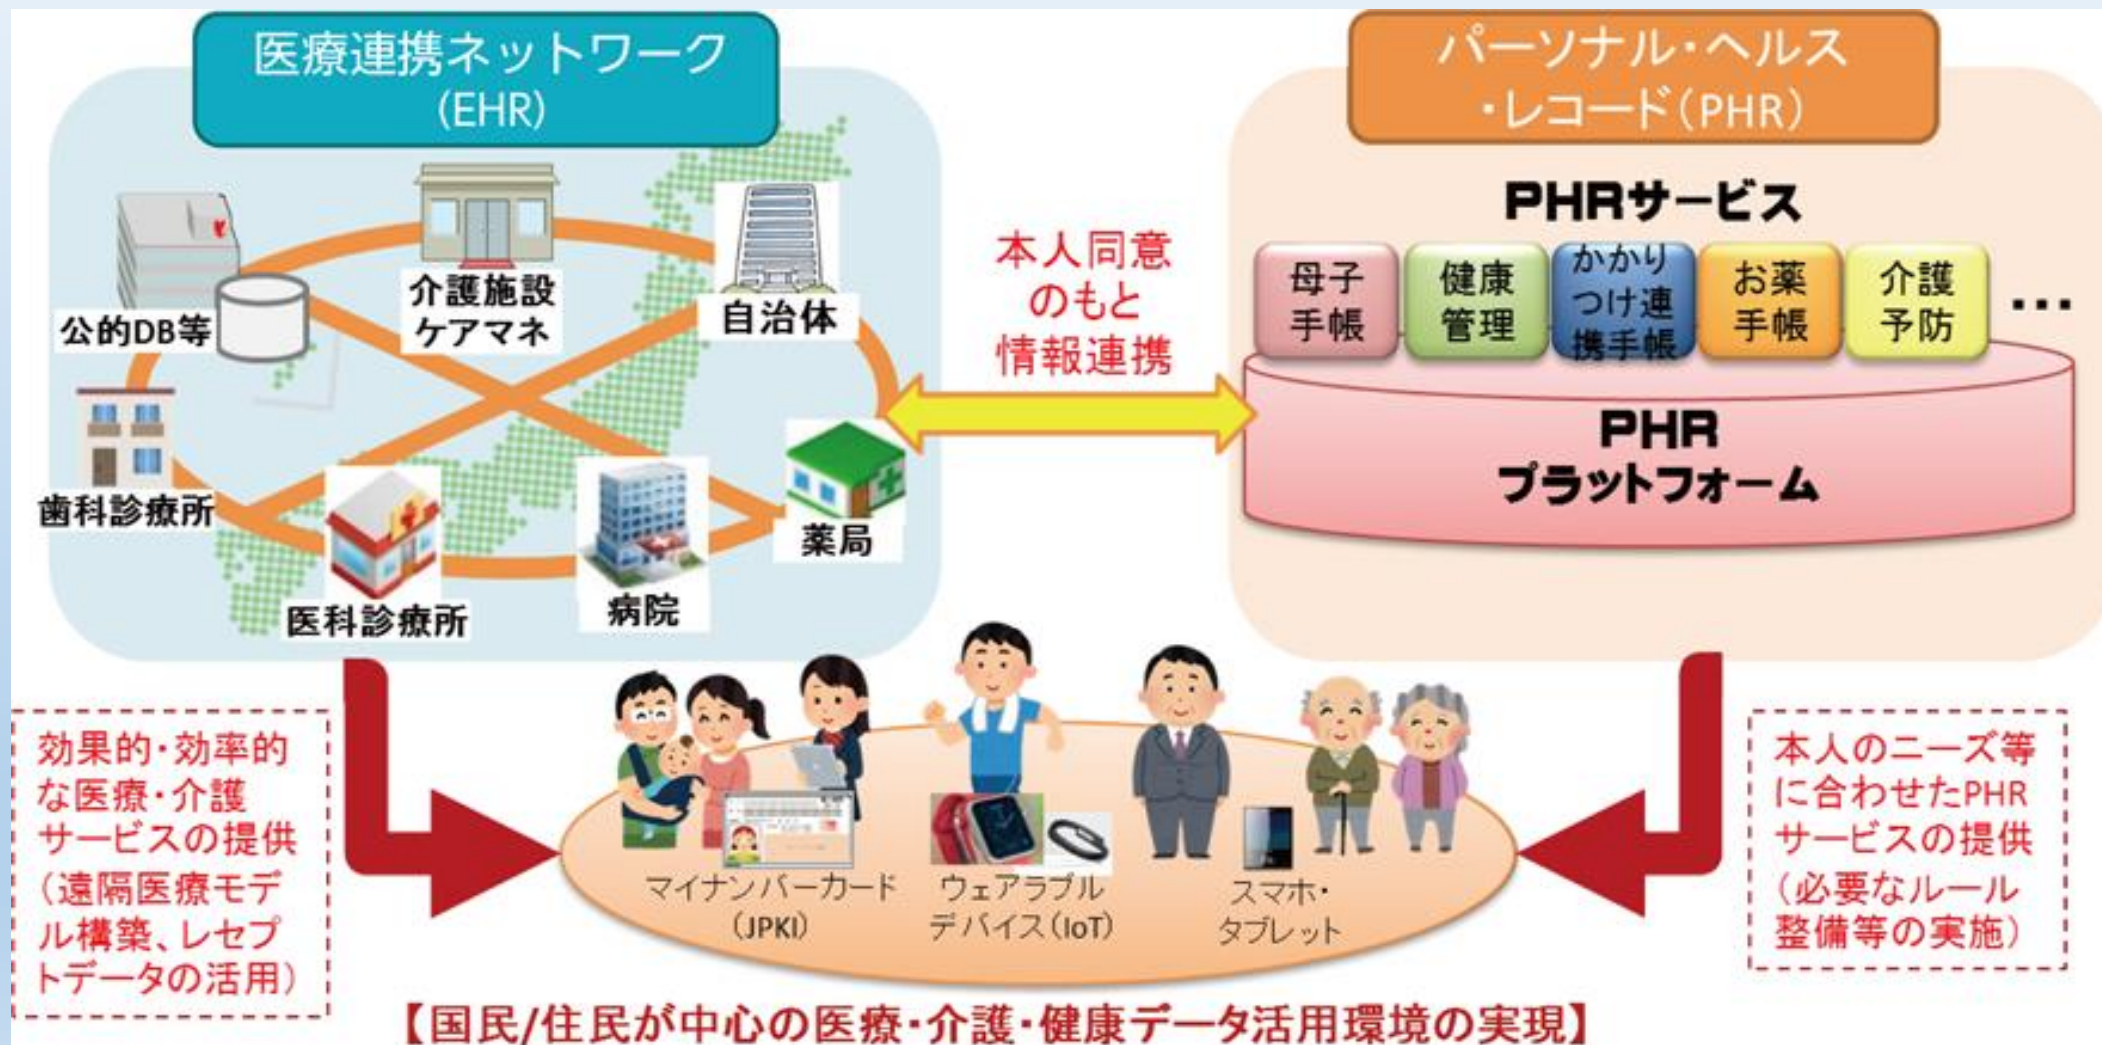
医療連携ネットワーク
(EHR)

介護施設
ケアマネ

公的DB等

自治体

歯科診療所

医科診療所

病院

薬局

本人同意
のもと
情報連携

パーソナル・ヘルス
・レコード(PHR)

PHRサービス

母子
手帳

健康
管理

かかり
つけ連
携手帳

お薬
手帳

介護
予防

…

PHR
プラットフォーム

効果的・効率的な医療・介護サービスの提供
(遠隔医療モデル構築、レセプトデータの活用)

マイナンバーカード
(JPKI)

ウェアラブル
デバイス(IoT)

スマホ・
タブレット

本人のニーズ等に合わせたPHRサービスの提供
(必要なルール整備等の実施)

【国民/住民が中心の医療・介護・健康データ活用環境の実現】